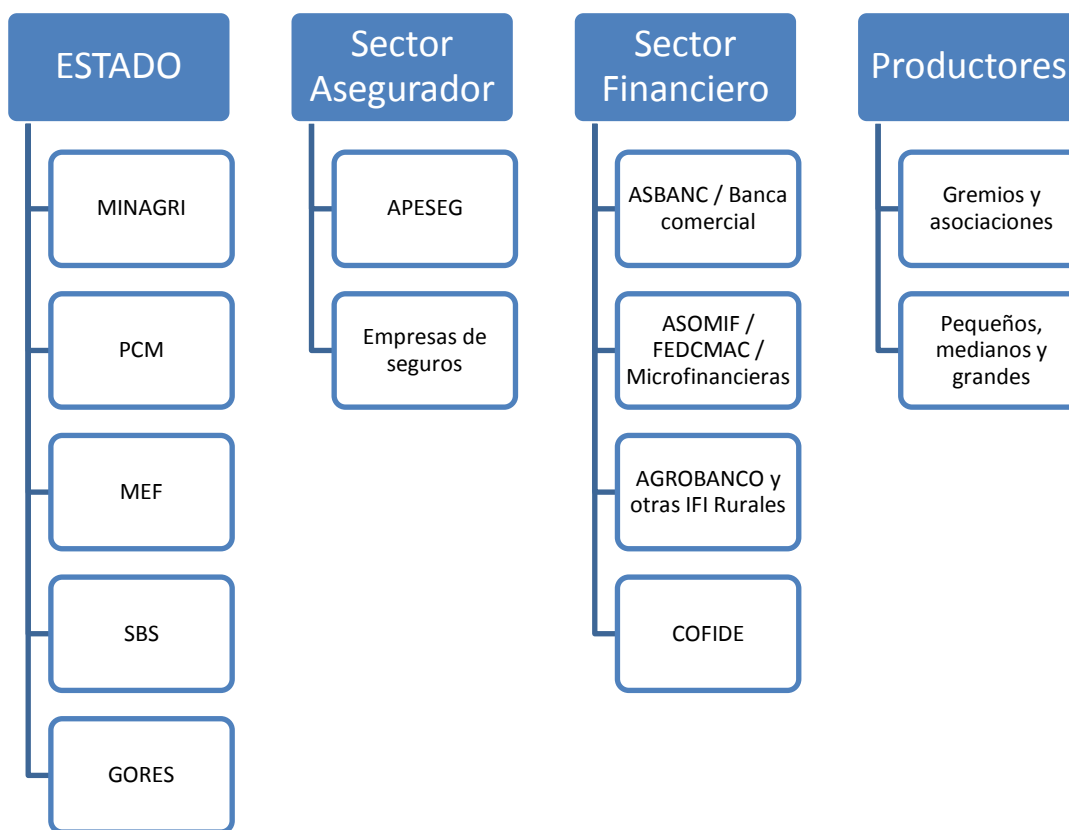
ESTADO

MINAGRI

PCM

MEF

SBS

GORES

Sector Asegurador

APESEG

Empresas de seguros

Sector Financiero

ASBANC / Banca comercial

ASOMIF / FEDCMAC / Microfinancieras

AGROBANCO y otras IFI Rurales

COFIDE

Productores

Gremios y asociaciones

Pequeños, medianos y grandes